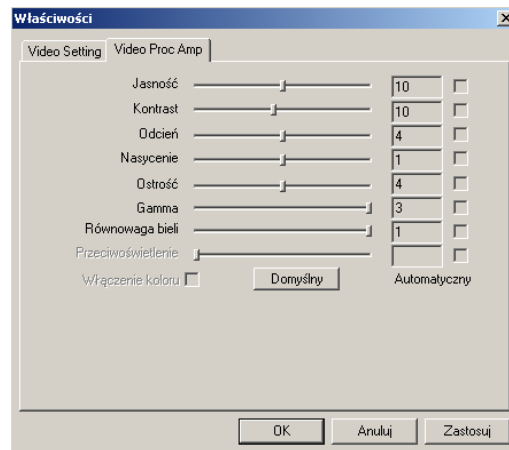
Właściwości

Video Setting | Video Proc Amp

| | |
|---|---|
| Jasność | 10 |
| Kontrast | 10 |
| Odcień | 4 |
| Nasycenie | 1 |
| Ostrość | 4 |
| Gamma | 3 |
| Równowaga bieli | 1 |
| Przeciwoświetlenie | |

Wrączenie koloru

Domyślny

Automatyczny

OK Anuluj Zastosuj